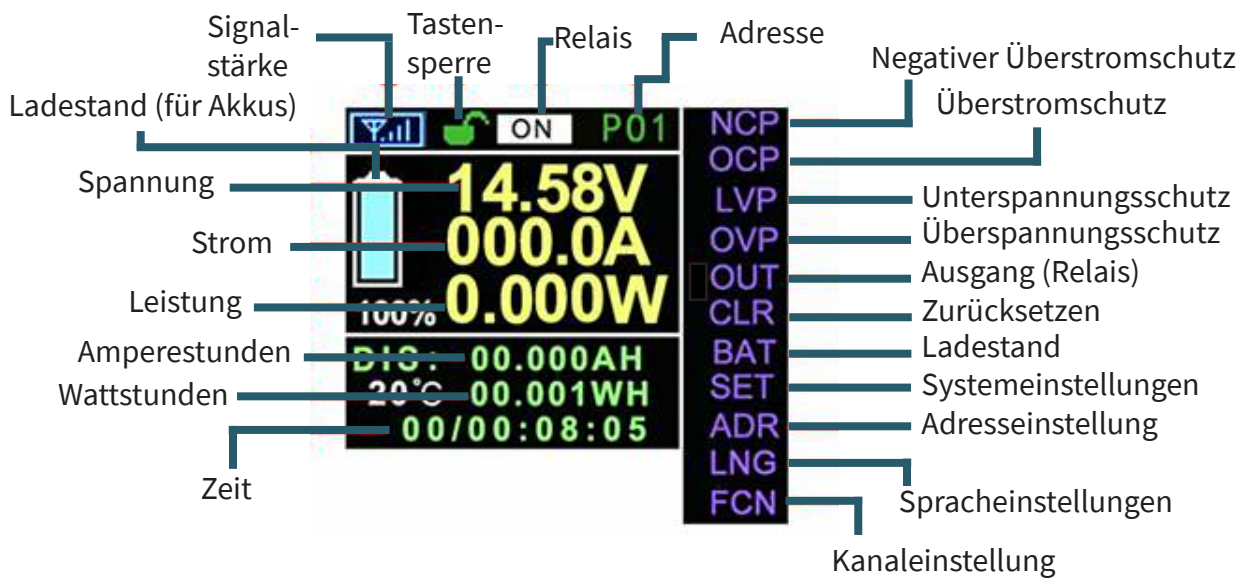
Signalstärke
Tastensperre
Relais
Adresse
Negativer Überstromschutz
Überstromschutz
Ladestand (für Akkus)
ON
P01
NCP
OCP
Spannung
14.58V
LVP
Unterspannungsschutz
Strom
000.0A
OVP
Überspannungsschutz
OUT
Ausgang (Relais)
Leistung
100%
0.000W
CLR
Zurücksetzen
Amperestunden
DIS:
00.000AH
BAT
Ladestand
Wattstunden
20°C
00.001WH
SET
Systemeinstellungen
00/00:08:05
ADR
Adresseinstellung
LNG
Zeit
FCN
Spracheinstellungen
Kanaleinstellung